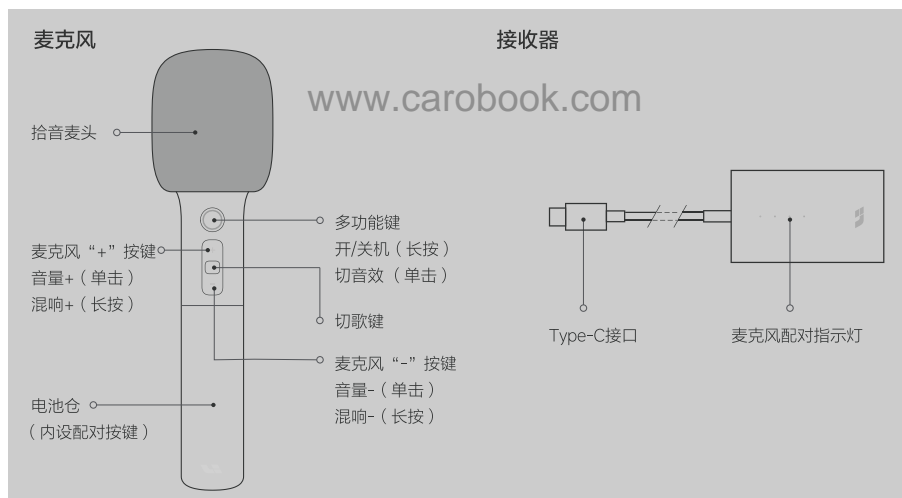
麦克风

接收器

www.carobook.com

拾音麦头

多功能键
开/关机（长按）
切音效（单击）

麦克风“+”按键
音量+（单击）
混响+（长按）

切歌键

麦克风“-”按键
音量-（单击）
混响-（长按）

电池仓
（内设配对按键）

Type-C接口

麦克风配对指示灯